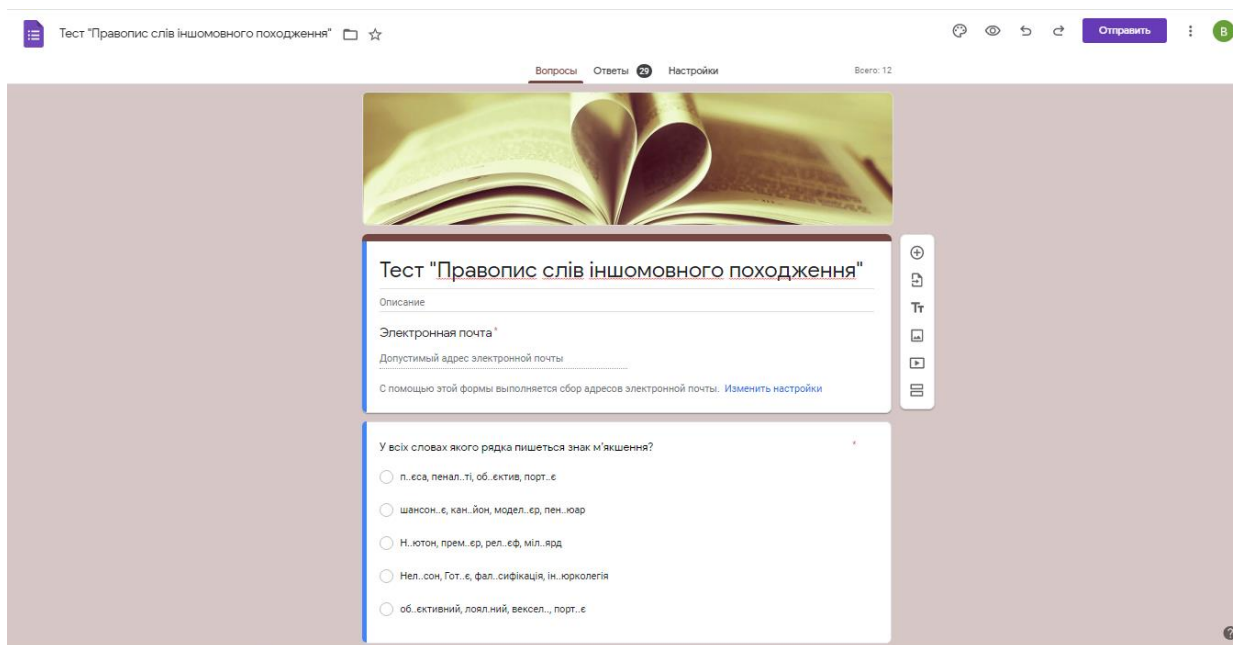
Тест "Правопис слів іншомовного походження"

Отправить

B

Вопросы Ответы 29 Настройки

Всего: 12

Тест "Правопис слів іншомовного походження"

Описание

Электронная почта *

Допустимый адрес электронной почты

С помощью этой формы выполняется сбор адресов электронной почты. Изменить настройки

Тт

У всіх словах якого рядка пишеться знак м'якшення? *

п..єса, пенал..ті, об..єктив, порт..є

шансон..є, кан..йон, модел..єр, пен..юар

Н..ютон, прем..єр, рел..єф, міл..ярд

Нел..сон, Гот..є, фал..сифікація, ін..юркологія

об..єктивний, лоял.ний, вексел.., порт..є

?